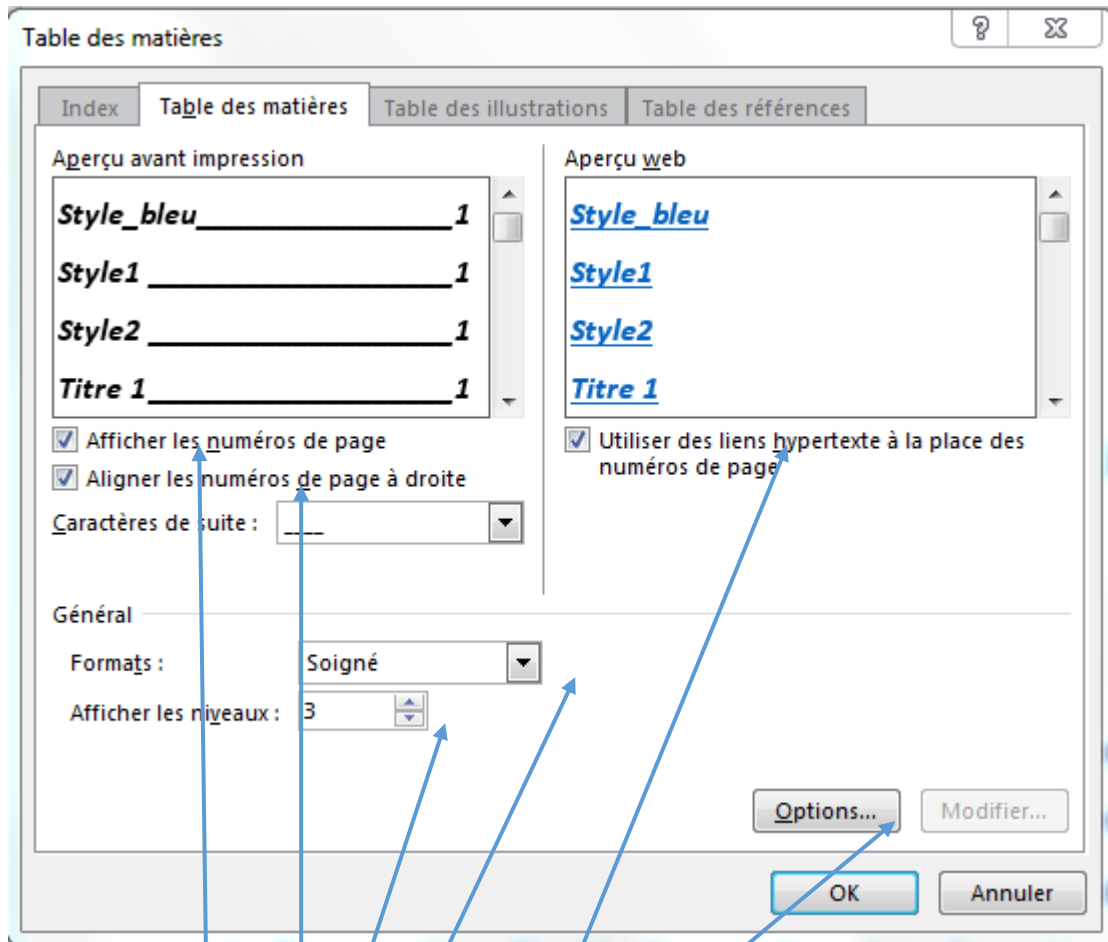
Table des matières

?

Index | Table des matières | Table des illustrations | Table des références

Aperçu avant impression

Style_bleu ________________ 1
Style1 ________________ 1
Style2 ________________ 1
Titre 1 ________________ 1

Aperçu web

Style_bleu
Style1
Style2
Titre 1

Afficher les numéros de page
Aligner les numéros de page à droite
Caractères de suite : ____

Utiliser des liens hypertexte à la place des numéros de page

Général
Formats : Soigné
Afficher les niveaux : 3

Options...
Modifier...
OK
Annuler